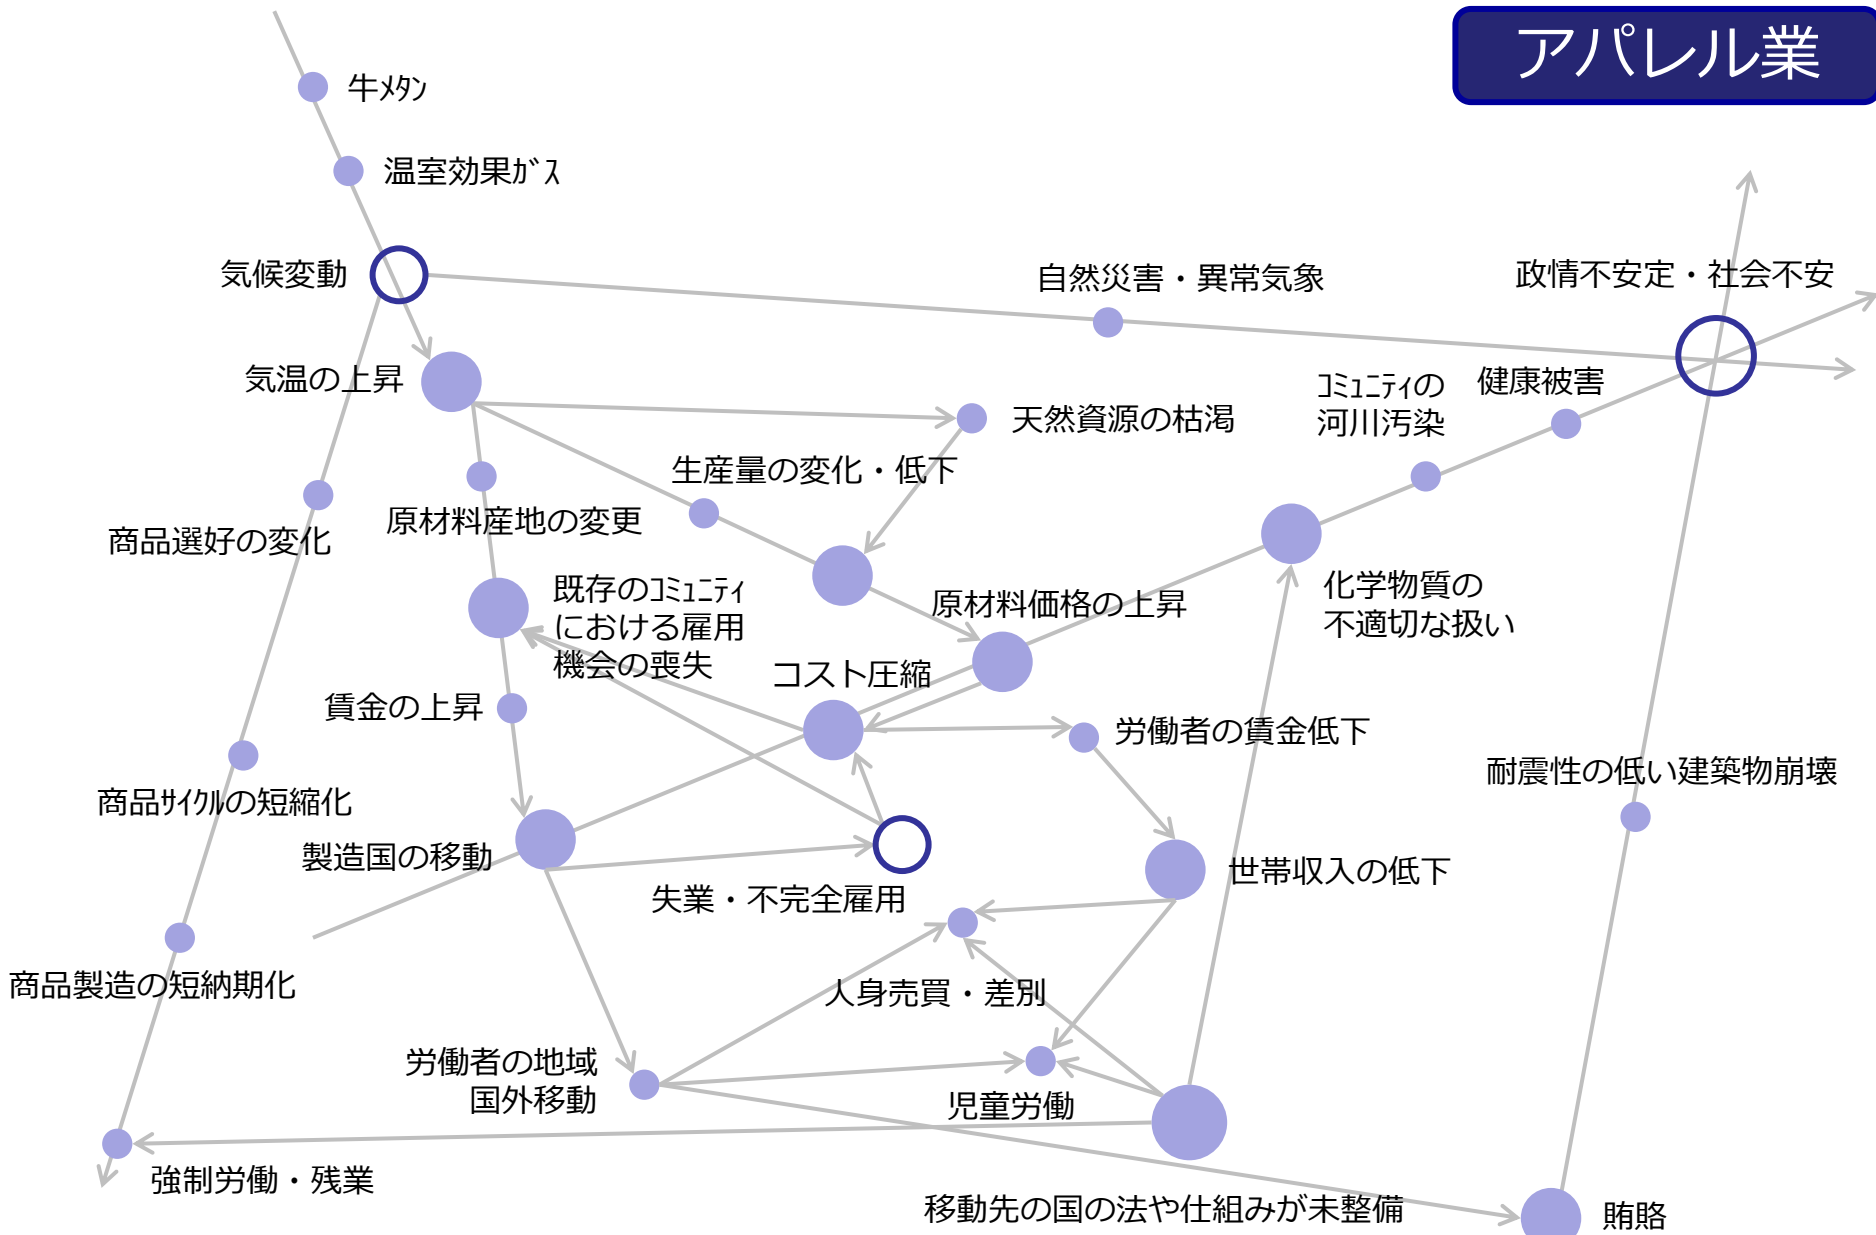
アパレル業

牛メタン

温室効果ガス

気候変動

自然災害・異常気象

政情不安定・社会不安

気温の上昇

天然資源の枯渇

コミュニティの河川汚染

健康被害

生産量の変化・低下

原材料産地の変更

商品選好の変化

既存のコミュニティにおける雇用機会の喪失

原材料価格の上昇

化学物質の不適切な扱い

コスト圧縮

賃金の上昇

労働者の賃金低下

耐震性の低い建築物崩壊

商品サイクルの短縮化

製造国の移動

失業・不完全雇用

世帯収入の低下

商品製造の短納期化

人身売買・差別

労働者の地域国外移動

児童労働

強制労働・残業

移動先の国の法や仕組みが未整備

賄賂